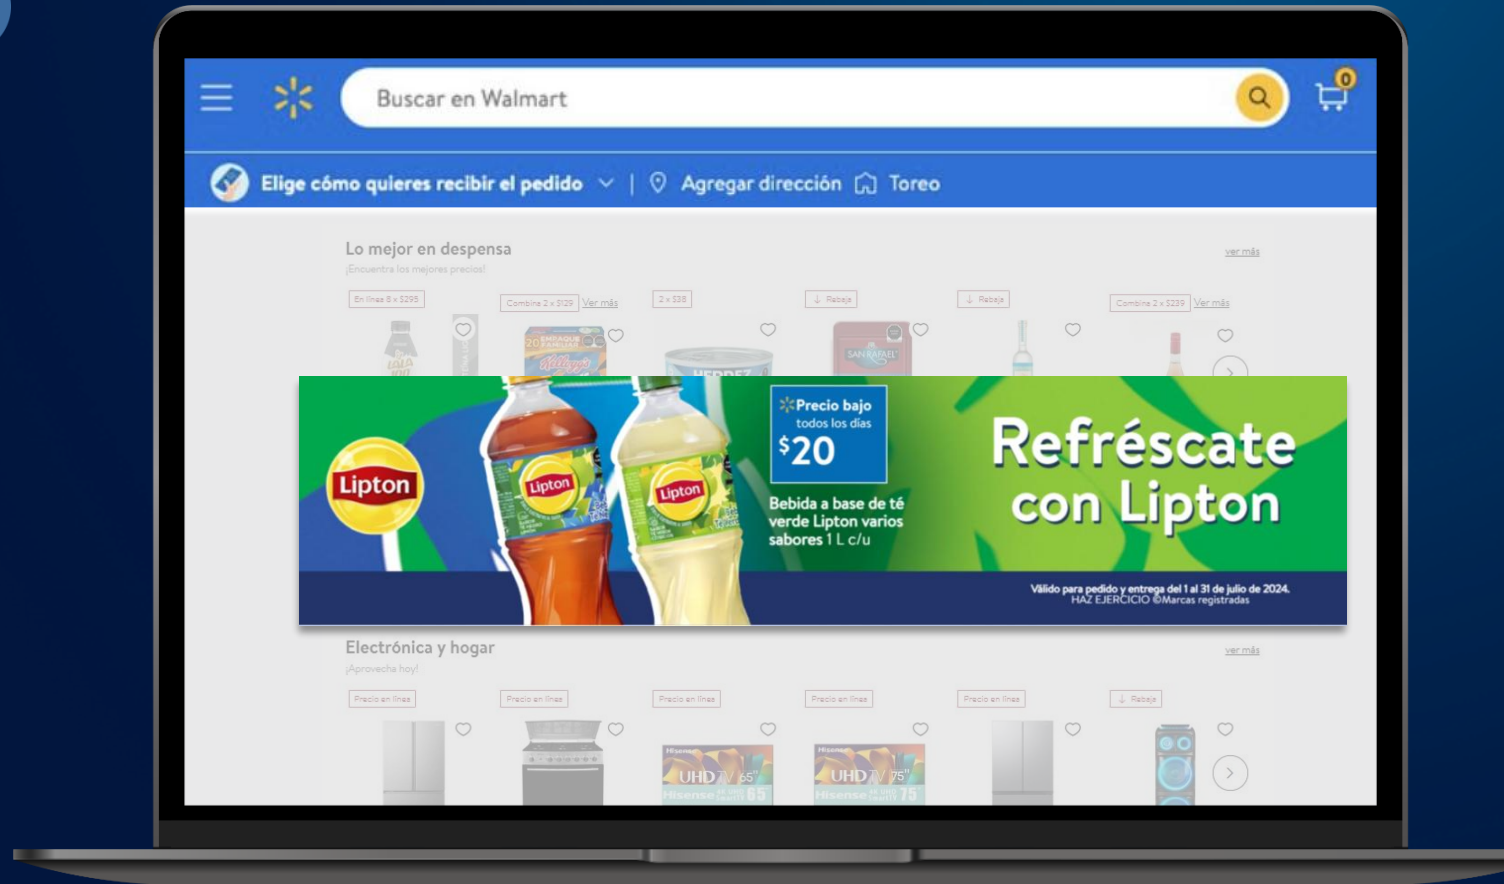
Buscar en Walmart

0

Elige cómo quieres recibir el pedido | Agregar dirección Toreo

Lo mejor en despensa
¡Encuentra los mejores precios!

ver más

En línea 8 x $295
Combina 2 x $129 Ver más
2 x $38
Rebaja
Rebaja
Combina 2 x $239 Ver más

Lipton

Lipton

Lipton

Precio bajo todos los días
$20

Bebida a base de té verde Lipton varios sabores 1 L c/u

Refréscate con Lipton

Válido para pedido y entrega del 1 al 31 de julio de 2024.
HAZ EJERCICIO ©Marcas registradas

Electrónica y hogar
¡Aprovecha hoy!

ver más

Precio en línea
Precio en línea
Precio en línea
Precio en línea
Precio en línea
Rebaja

UHD TV 65"
Hisense 65
UHD TV 75"
Hisense 75